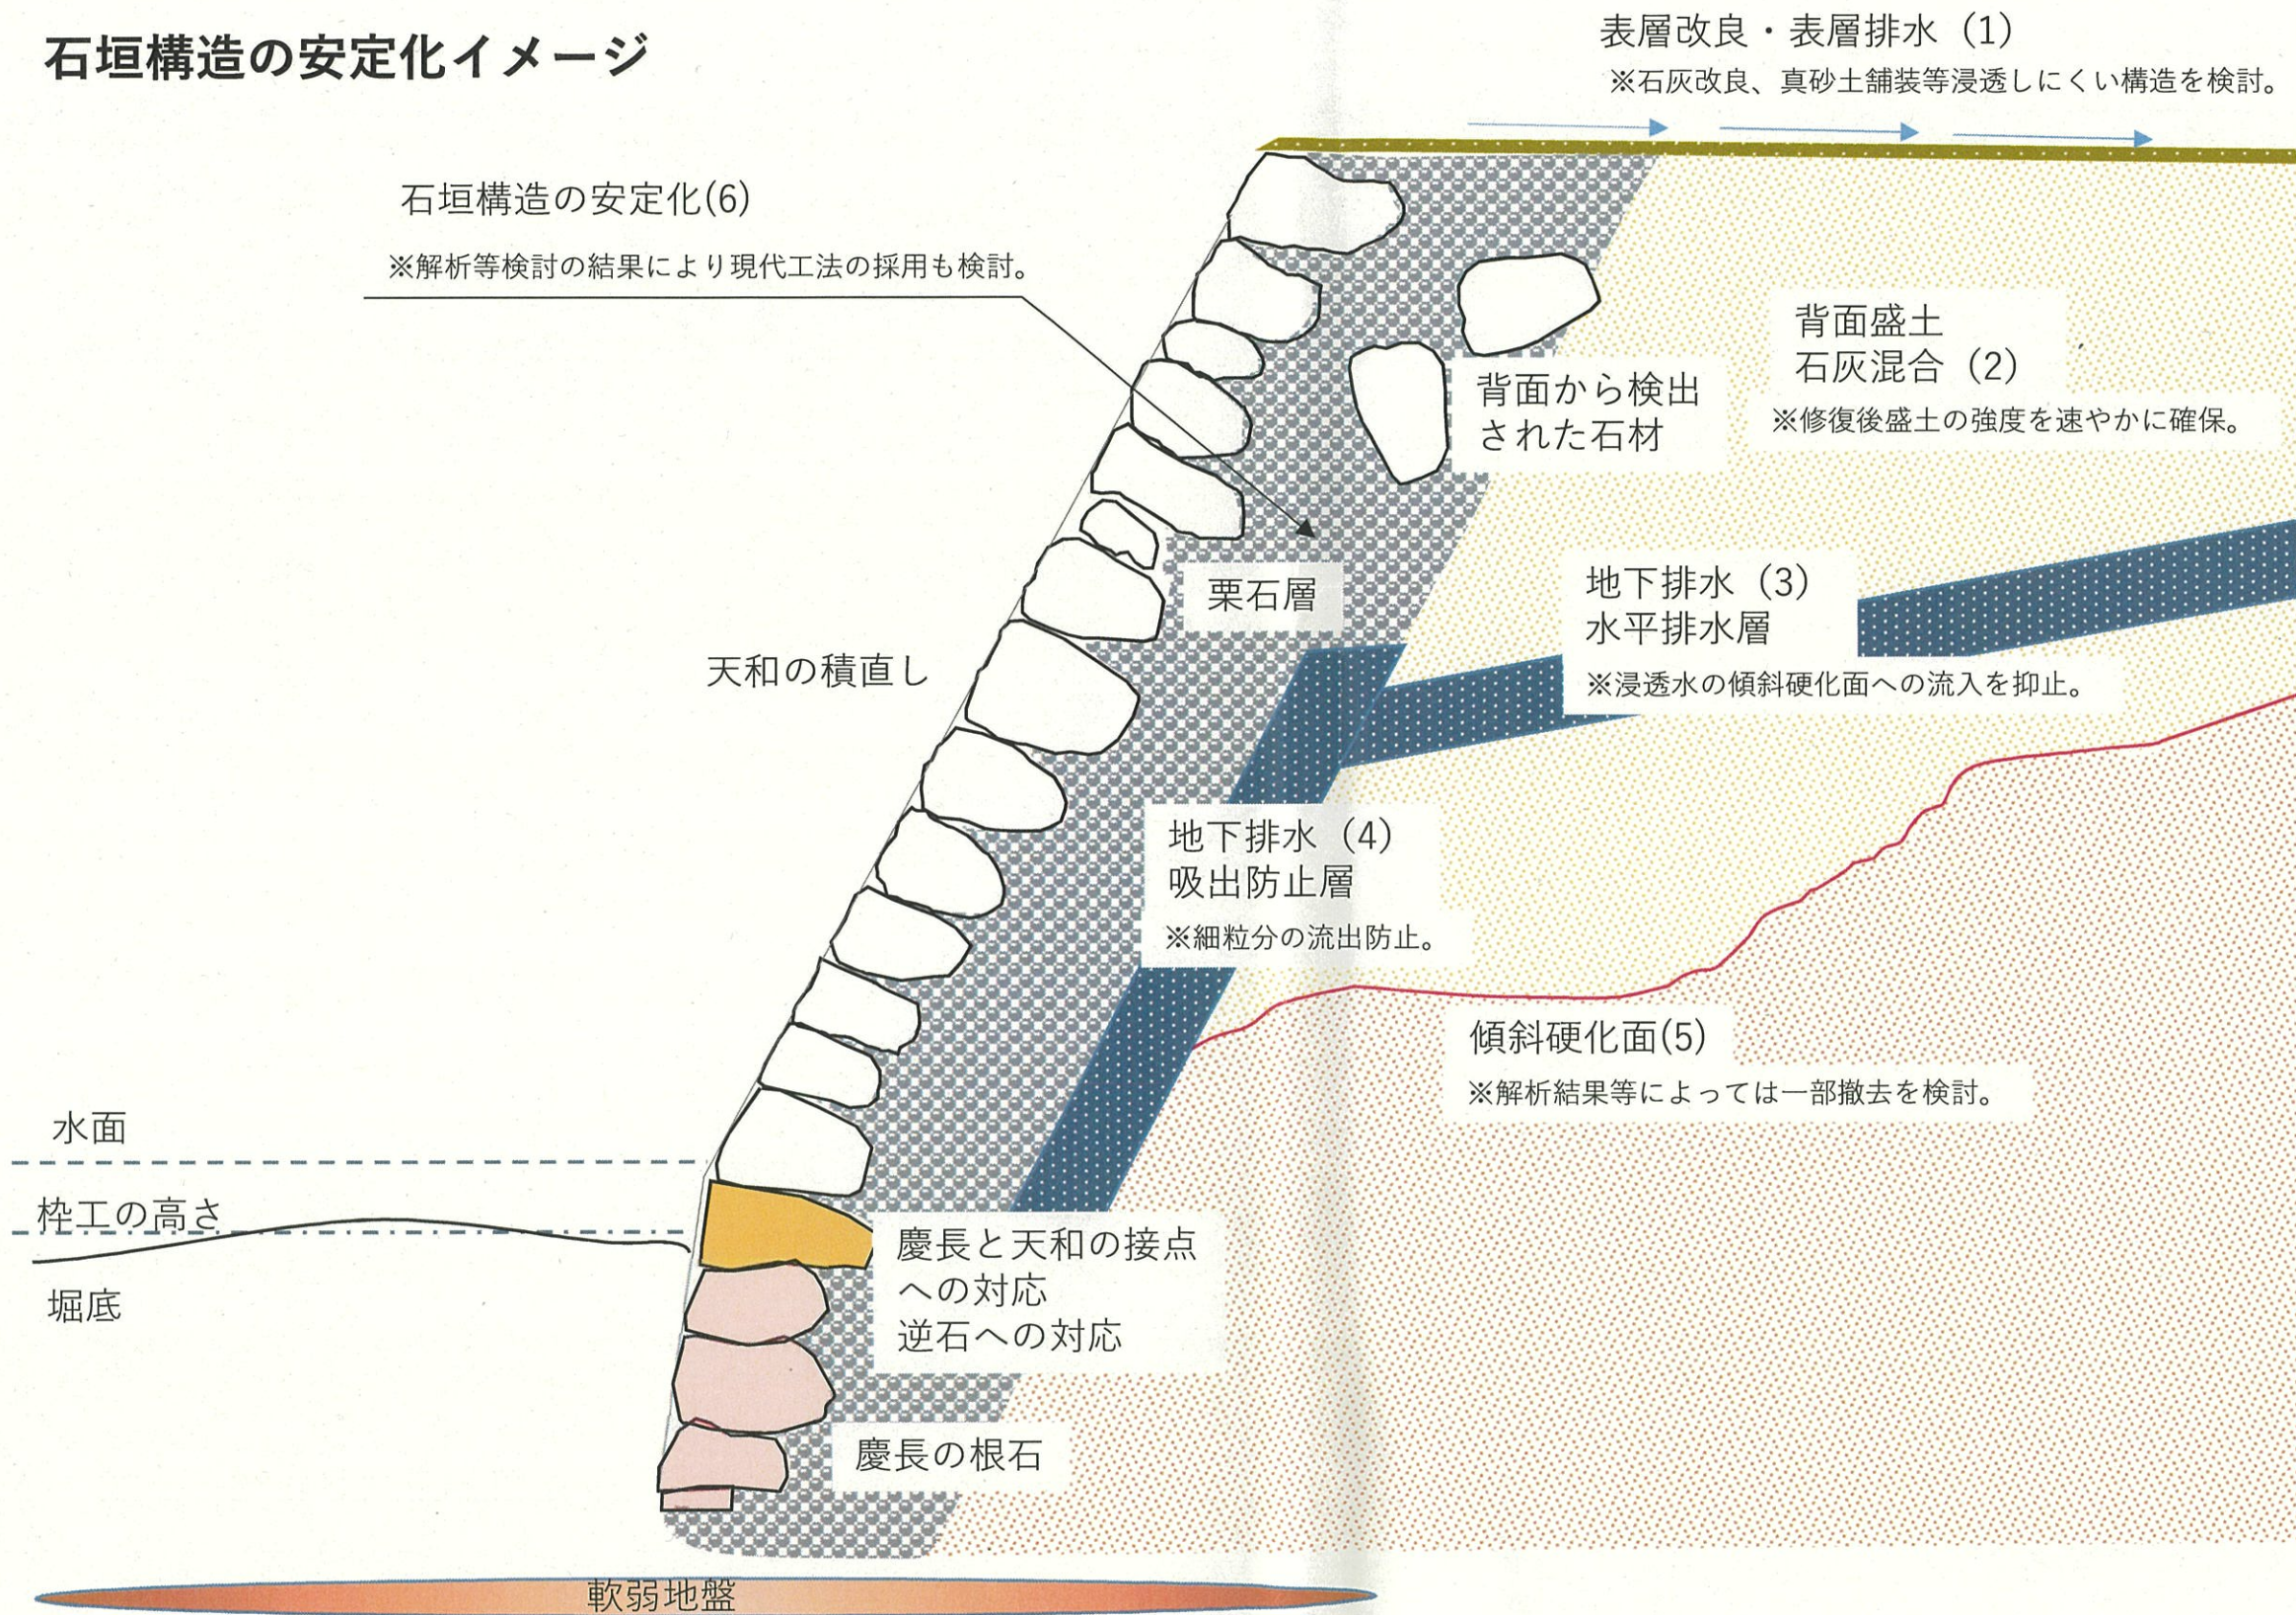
石垣構造の安定化イメージ

表層改良・表層排水（1）
※石灰改良、真砂土舗装等浸透しにくい構造を検討。

石垣構造の安定化(6)
※解析等検討の結果により現代工法の採用も検討。

背面盛土
石灰混合（2）
※修復後盛土の強度を速やかに確保。

背面から検出された石材

栗石層

天和の積直し

地下排水（3）
水平排水層
※浸透水の傾斜硬化面への流入を抑止。

地下排水（4）
吸出防止層
※細粒分の流出防止。

傾斜硬化面(5)
※解析結果等によっては一部撤去を検討。

水面

枠工の高さ

堀底

慶長と天和の接点への対応
逆石への対応

慶長の根石

軟弱地盤